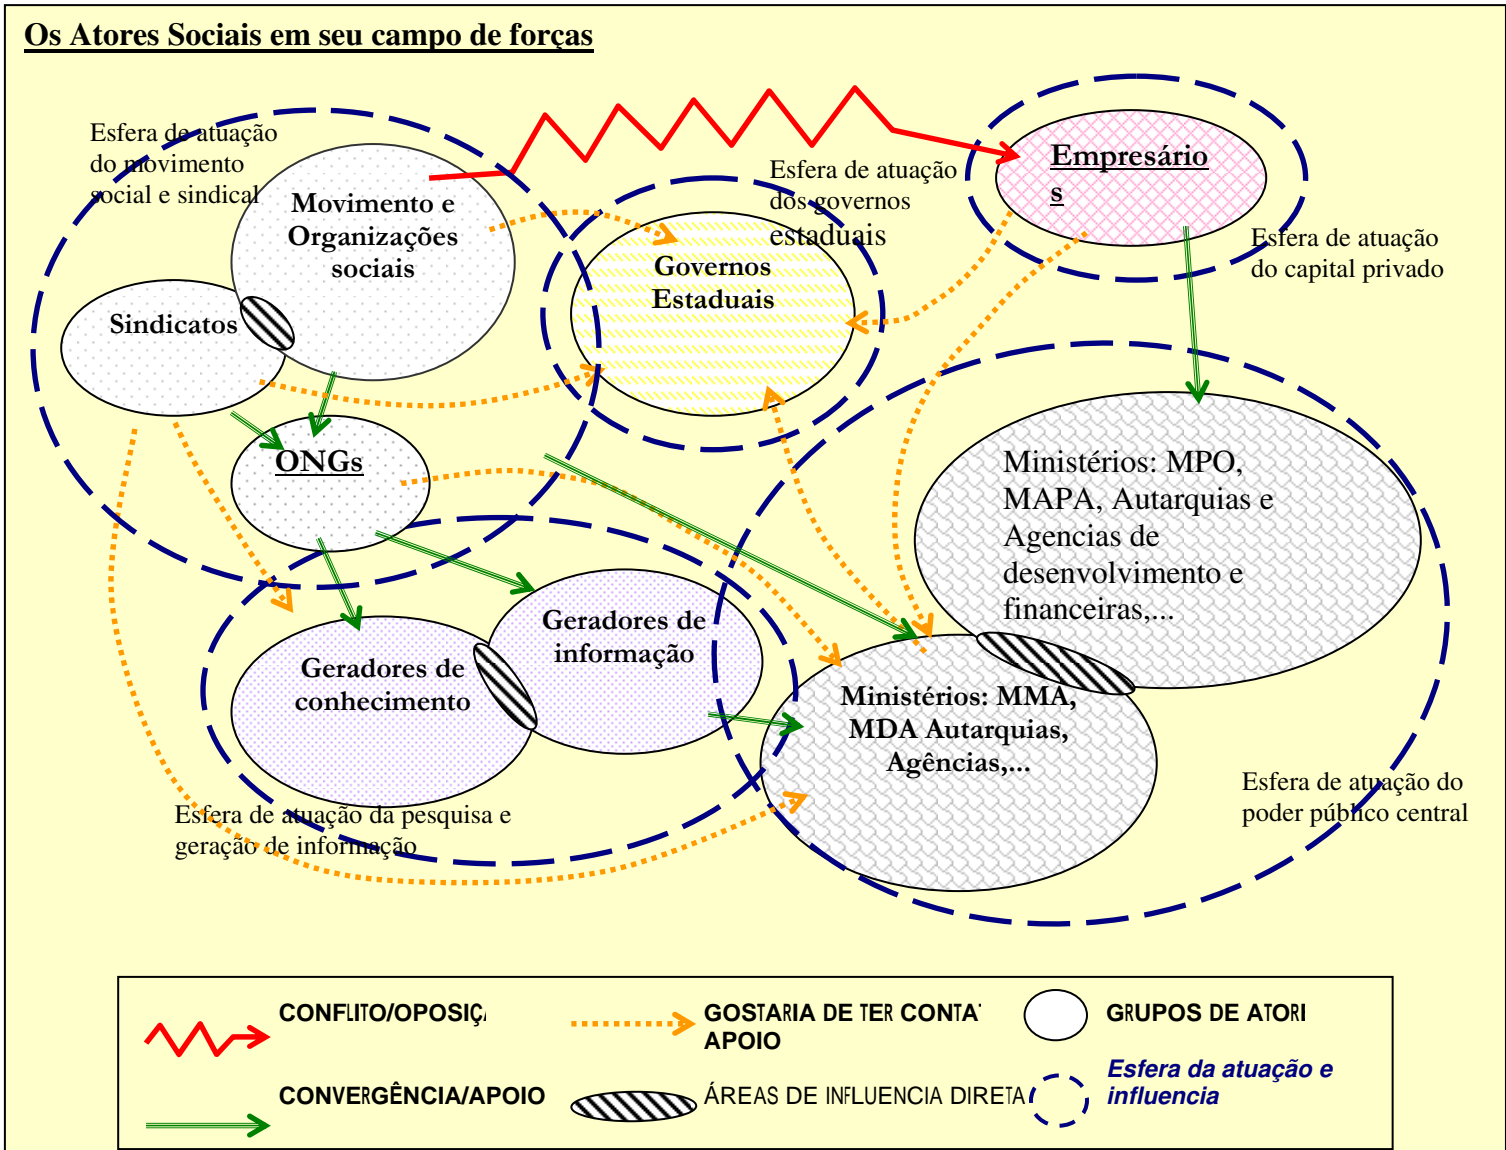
Os Atores Sociais em seu campo de forças

Esfera de atuação do movimento social e sindical

Movimento e Organizações sociais

Sindicatos

ONGs

Esfera de atuação dos governos estaduais

Governos Estaduais

Empresário s

Esfera de atuação do capital privado

Ministérios: MPO, MAPA, Autarquias e Agencias de desenvolvimento e financeiras,...

Ministérios: MMA, MDA Autarquias, Agências,...

Esfera de atuação do poder público central

Geradores de informação

Geradores de conhecimento

Esfera de atuação da pesquisa e geração de informação

CONFLITO/OPOSIÇ

GOSTARIA DE TER CONTA APOIO

GRUPOS DE ATORI

CONVERGÊNCIA/APOIO

ÁREAS DE INFLUENCIA DIRETA

Esfera da atuação e influencia